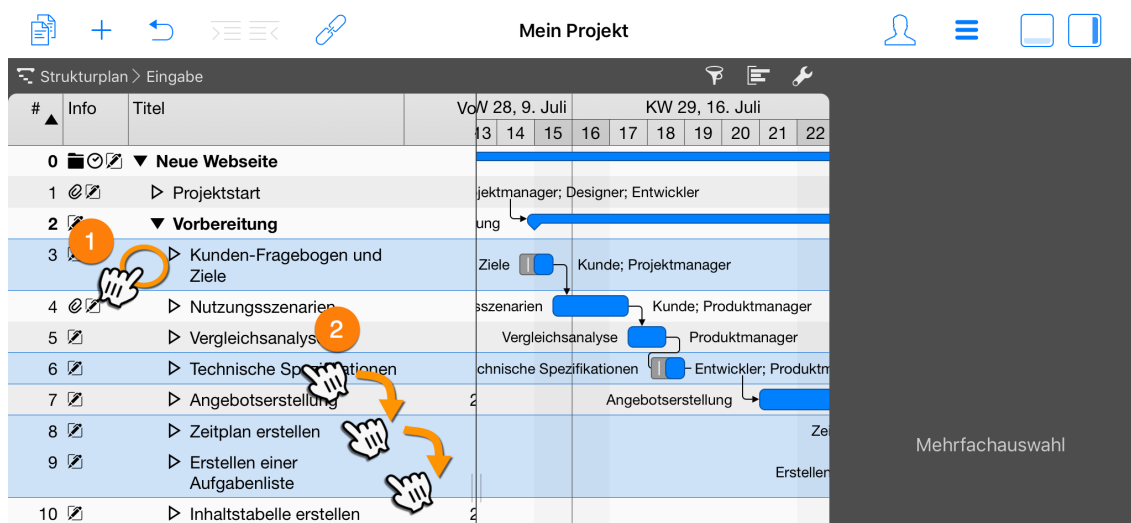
Mein Projekt

Strukturplan > Eingabe

| # ▲ | Info | Titel | Vo |
|---|---|---|---|
| 0 | | ▼ Neue Webseite | |
| 1 | | ▷ Projektstart | |
| 2 | | ▼ Vorbereitung | |
| 3 | | ▷ Kunden-Fragebogen und Ziele | |
| 4 | | ▷ Nutzungsszenarien | |
| 5 | | ▷ Vergleichsanalyse | |
| 6 | | ▷ Technische Spezifikationen | |
| 7 | | ▷ Angebotserstellung | 2 |
| 8 | | ▷ Zeitplan erstellen | |
| 9 | | ▷ Erstellen einer Aufgabenliste | |
| 10 | | ▷ Inhaltstabelle erstellen | 2 |

1

2

KW 28, 9. Juli
13 14 15
KW 29, 16. Juli
16 17 18 19 20 21 22

jektmanager; Designer; Entwickler
ung
Ziele
Kunde; Projektmanager
sszenarien
Kunde; Produktmanager
Vergleichsanalyse
Produktmanager
chnische Spezifikationen
Entwickler; Produktm
Angebotserstellung
Zei
Erstellen

Mehrfachauswahl